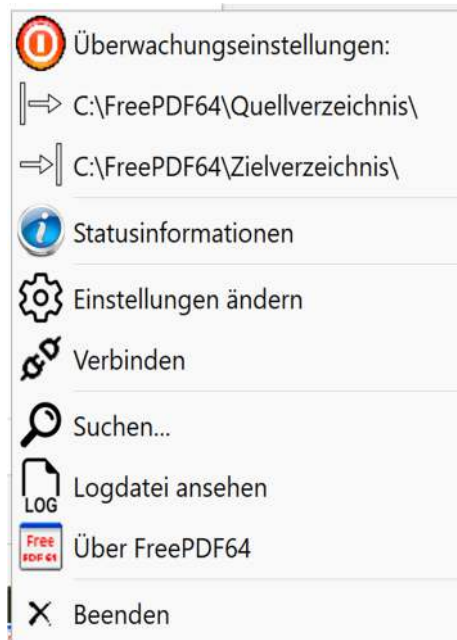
Überwachungseinstellungen:

C:\FreePDF64\Quellverzeichnis\

C:\FreePDF64\Zielverzeichnis\

Statusinformationen

Einstellungen ändern

Verbinden

Suchen...

LOG Logdatei ansehen

Free PDF 64 Über FreePDF64

Beenden